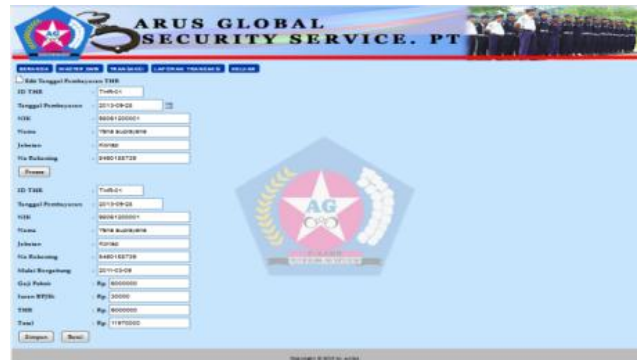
ARUS GLOBAL SECURITY SERVICE. PT

AG

BERANDA MASTER DATA TRANSAKSI LAPORAN TRANSAKSI KELUAR

Edit Tanggal Pembayaran THR

ID THR : THR-01

Tanggal Pembayaran : 2013-09-28

NIK : 56061200001

Nama : Yana suparyana

Jabatan : Korlap

No Rekening : 8480185728

Proses

ID THR : THR-01

Tanggal Pembayaran : 2013-09-28

NIK : 56061200001

Nama : Yana suparyana

Jabatan : Korlap

No Rekening : 8480185728

Mulai Bergabung : 2011-03-08

Gaji Pokok : Rp. 6000000

Iuran BPJS : Rp. 30000

THR : Rp. 6000000

Total : Rp. 11970000

Simpan Batal

AG

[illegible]

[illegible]